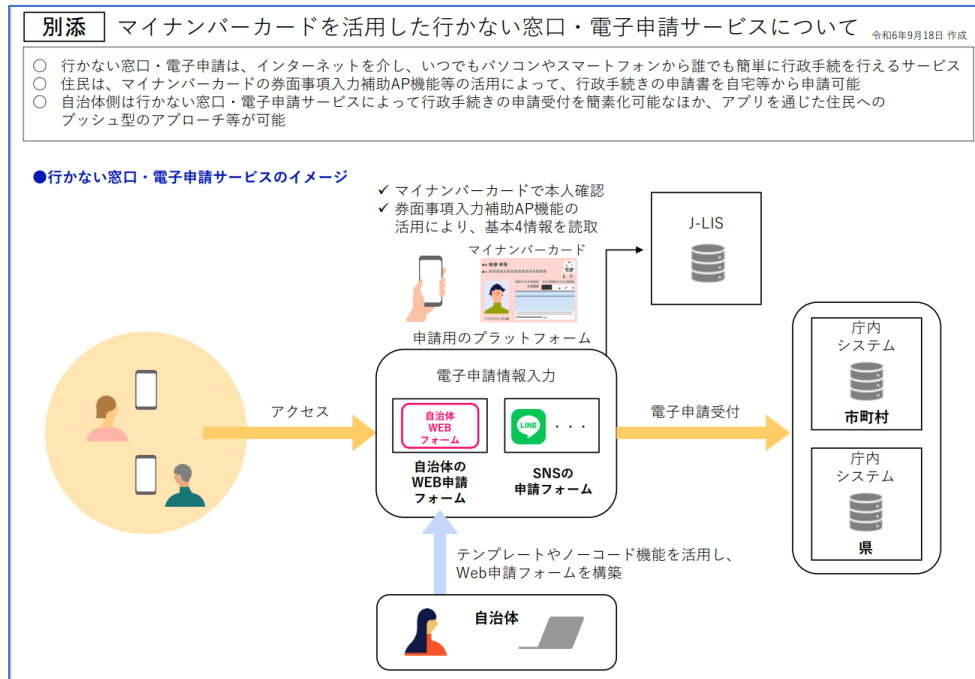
別添 マイナンバーカードを活用した行かない窓口・電子申請サービスについて 令和6年9月18日 作成

○ 行かない窓口・電子申請は、インターネットを介し、いつでもパソコンやスマートフォンから誰でも簡単に行政手続を行えるサービス
○ 住民は、マイナンバーカードの券面事項入力補助AP機能等の活用によって、行政手続きの申請書を自宅等から申請可能
○ 自治体側は行かない窓口・電子申請サービスによって行政手続きの申請受付を簡素化可能なほか、アプリを通じた住民へのプッシュ型のアプローチ等が可能

●行かない窓口・電子申請サービスのイメージ

✓ マイナンバーカードで本人確認
✓ 券面事項入力補助AP機能の活用により、基本4情報を読取

マイナンバーカード

J-LIS

申請用のプラットフォーム

電子申請情報入力

アクセス

自治体 WEB フォーム

自治体の WEB申請 フォーム

LINE ・・・

SNSの 申請フォーム

電子申請受付

庁内 システム

市町村

庁内 システム

県

テンプレートやノーコード機能を活用し、Web申請フォームを構築

自治体